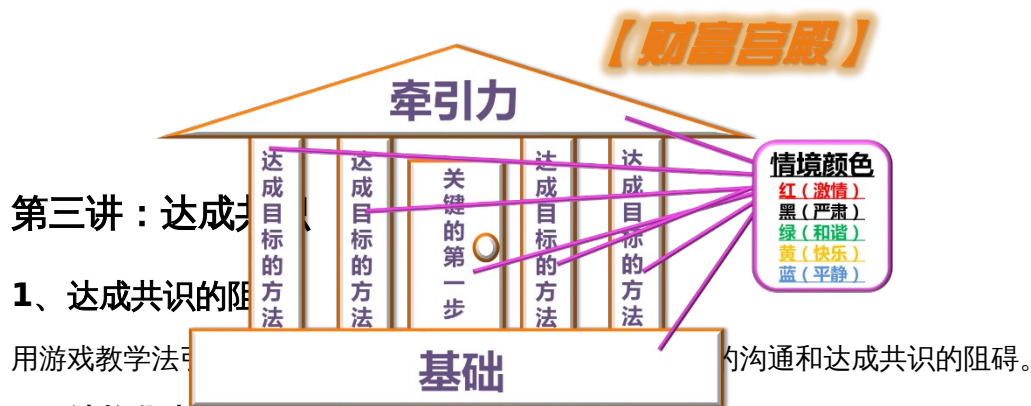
【财富宫殿】

牵引力

达成目标的方法

达成目标的方法

关键的第一步

达成目标的方法

达成目标的方法

情境颜色
红（激情）
黑（严肃）
绿（和谐）
黄（快乐）
蓝（平静）

基础

第三讲：达成共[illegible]

1、达成共识的阻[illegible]

用游戏教学法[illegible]的沟通和达成共识的阻碍。